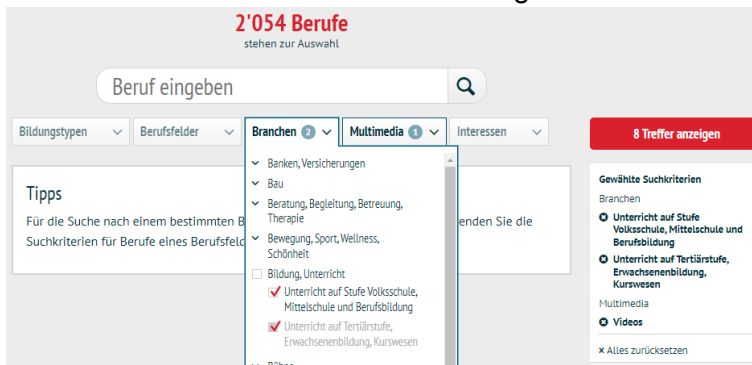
2'054 Berufe
stehen zur Auswahl

Beruf eingeben

Bildungstypen
Berufsfelder
Branchen 2
Multimedia 1
Interessen

8 Treffer anzeigen

Banken, Versicherungen
Bau
Beratung, Begleitung, Betreuung, Therapie
Bewegung, Sport, Wellness, Schönheit
Bildung, Unterricht
Unterricht auf Stufe Volksschule, Mittelschule und Berufsbildung
Unterricht auf Tertiärstufe, Erwachsenenbildung, Kurswesen
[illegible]

Tipps
Für die Suche nach einem bestimmten B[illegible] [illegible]enden Sie die Suchkriterien für Berufe eines Berufsfeld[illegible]

Gewählte Suchkriterien
Branchen
Unterricht auf Stufe Volksschule, Mittelschule und Berufsbildung
Unterricht auf Tertiärstufe, Erwachsenenbildung, Kurswesen
Multimedia
Videos
× Alles zurücksetzen